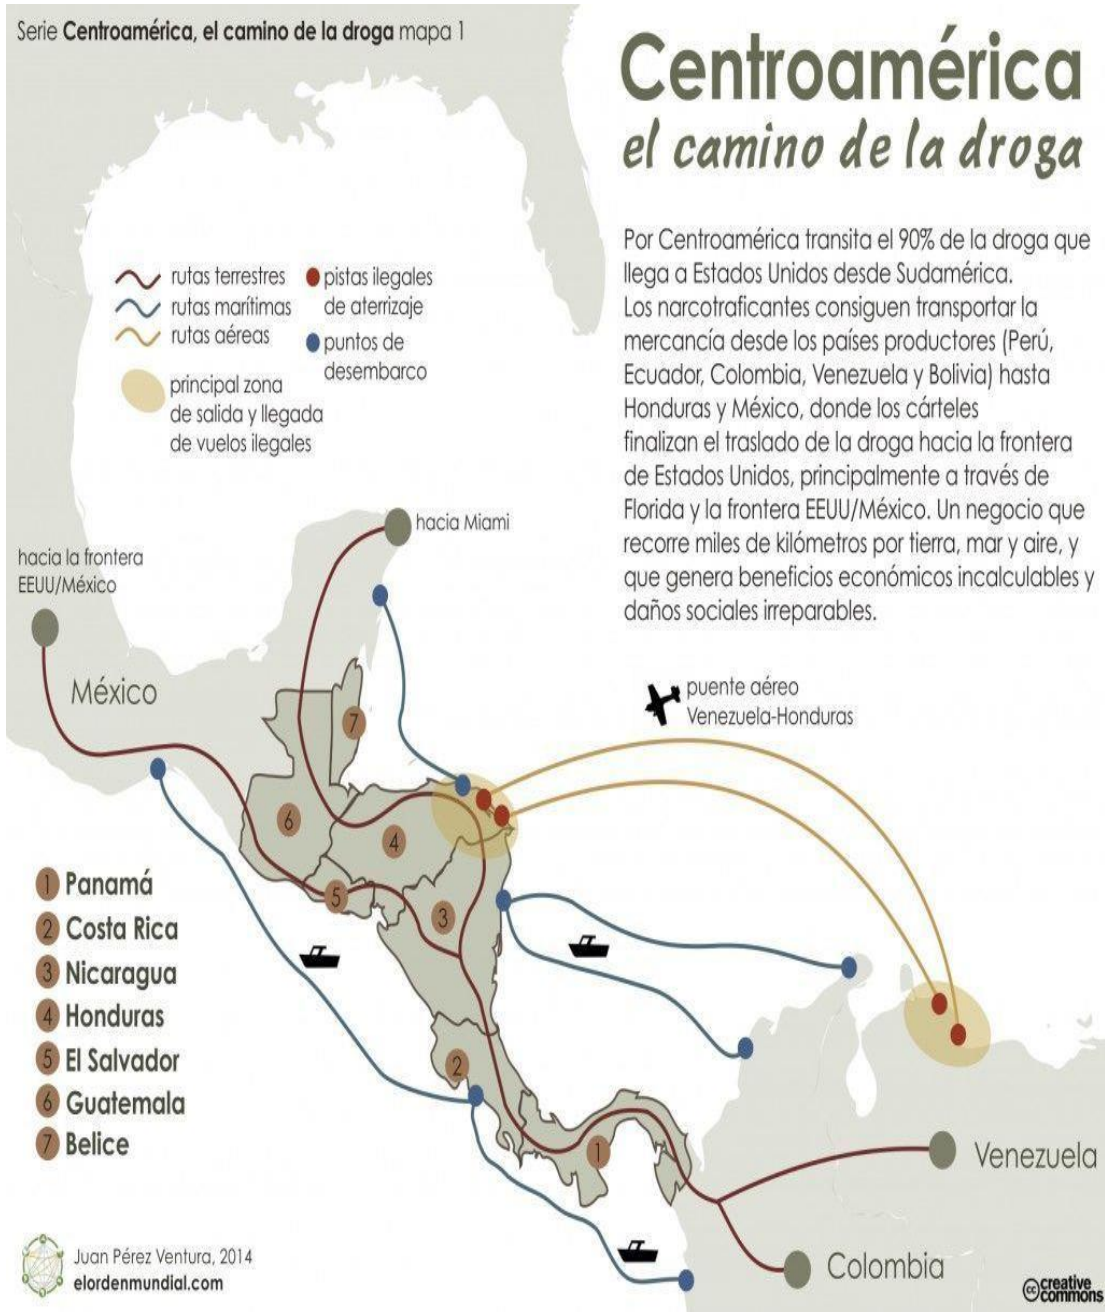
Serie **Centroamérica, el camino de la droga** mapa 1

Centroamérica
el camino de la droga

Por Centroamérica transita el 90% de la droga que llega a Estados Unidos desde Sudamérica. Los narcotraficantes consiguen transportar la mercancía desde los países productores (Perú, Ecuador, Colombia, Venezuela y Bolivia) hasta Honduras y México, donde los cárteles finalizan el traslado de la droga hacia la frontera de Estados Unidos, principalmente a través de Florida y la frontera EEUU/México. Un negocio que recorre miles de kilómetros por tierra, mar y aire, y que genera beneficios económicos incalculables y daños sociales irreparables.

rutas terrestres
rutas marítimas
rutas aéreas
pistas ilegales de aterrizaje
puntos de desembarco
principal zona de salida y llegada de vuelos ilegales

hacia Miami
hacia la frontera EEUU/México
México
puente aéreo Venezuela-Honduras
7
6
4
5
3
2
1

1 Panamá
2 Costa Rica
3 Nicaragua
4 Honduras
5 El Salvador
6 Guatemala
7 Belice

Venezuela
Colombia

Juan Pérez Ventura, 2014
elordenmundial.com

creative commons